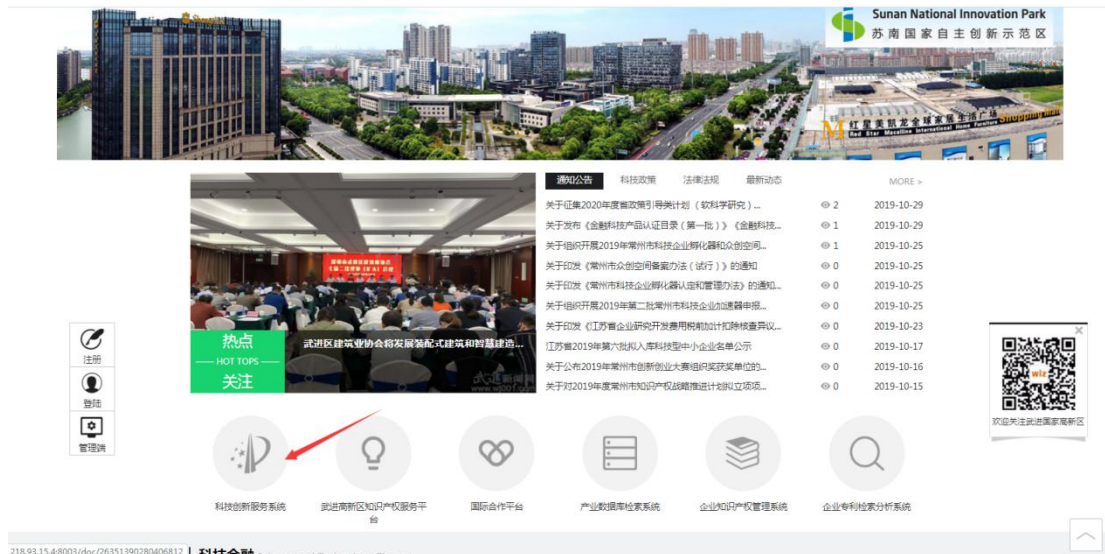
Sunan National Innovation Park
苏南国家自主创新示范区

红星美凯龙全球家居生活广场
Red Star Macalline International Home Furniture Shopping Mall

热点
HOT TOPS
关注
武进区建筑业协会将发展装配式建筑和智慧建造...

通知公告 科技政策 法律法规 最新动态 MORE >

| | | |
|---|---|---|
| 关于征集2020年度省政策引导类计划（软科学研究）... | 2 | 2019-10-29 |
| 关于发布《金融科技产品认证目录（第一批）》《金融科技... | 1 | 2019-10-29 |
| 关于组织开展2019年常州市科技企业孵化器和众创空间... | 1 | 2019-10-25 |
| 关于印发《常州市众创空间备案办法（试行）》的通知 | 0 | 2019-10-25 |
| 关于印发《常州市科技企业孵化器认定和管理办法》的通知... | 0 | 2019-10-25 |
| 关于组织开展2019年第二批常州市科技企业加速器申报... | 0 | 2019-10-25 |
| 关于印发《江苏省企业研究开发费用税前加计扣除核查异议... | 0 | 2019-10-23 |
| 江苏省2019年第六批拟入库科技型中小企业名单公示 | 0 | 2019-10-17 |
| 关于公布2019年常州市创新创业大赛组织奖获奖单位的... | 0 | 2019-10-16 |
| 关于对2019年度常州市知识产权战略推进计划立项项... | 0 | 2019-10-15 |

注册
登陆
管理端

欢迎关注武进国家高新区

科技创新服务系统
武进高新区知识产权服务平台
国际合作平台
产业数据库检索系统
企业知识产权管理系统
企业专利检索分析系统

218.93.15.4:8003/doc/26351390280406812
科技金融